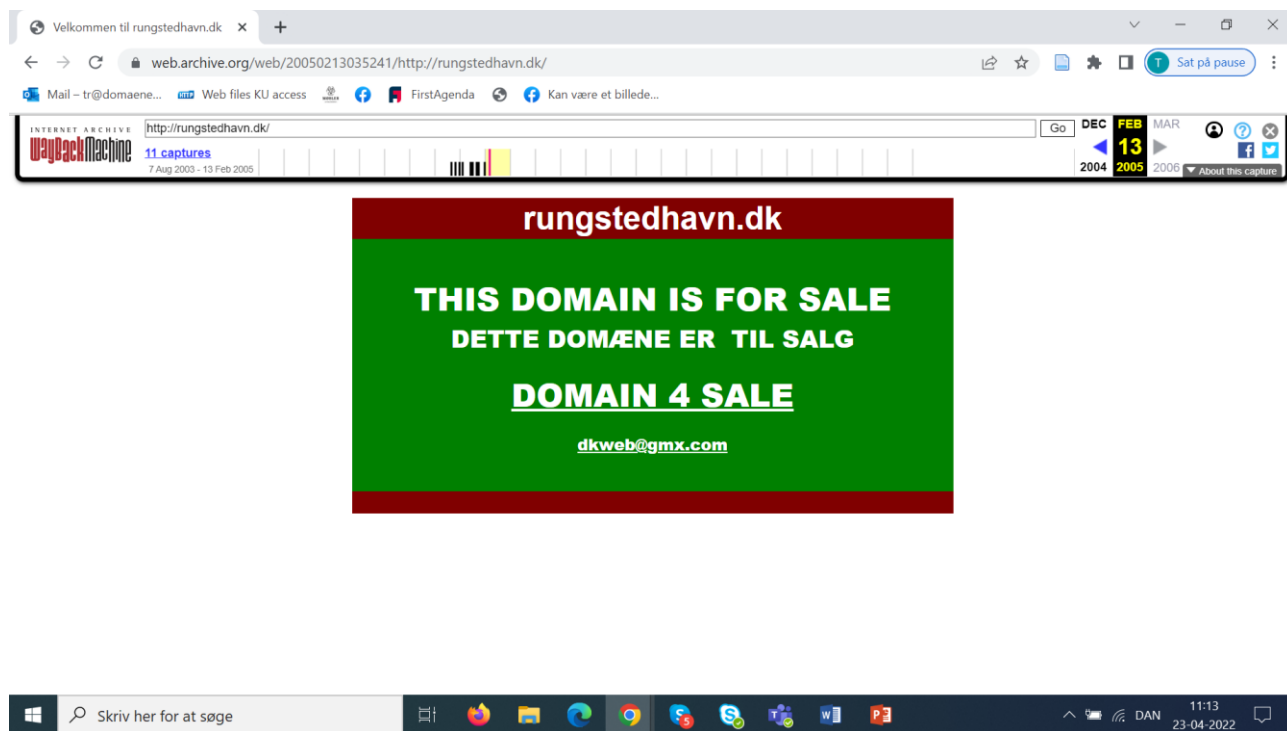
Velkommen til rungstedhavn.dk ×

web.archive.org/web/20050213035241/http://rungstedhavn.dk/

T Sat på pause

Mail – tr@domaene... Web files KU access FirstAgenda Kan være et billede...

INTERNET ARCHIVE WayBackMachine http://rungstedhavn.dk/ Go

11 captures
7 Aug 2003 - 13 Feb 2005

DEC FEB MAR
13
2004 2005 2006

▼ About this capture

rungstedhavn.dk

THIS DOMAIN IS FOR SALE
DETTE DOMÆNE ER TIL SALG

DOMAIN 4 SALE

dkweb@gmx.com

Skriv her for at søge

DAN 11:13 23-04-2022